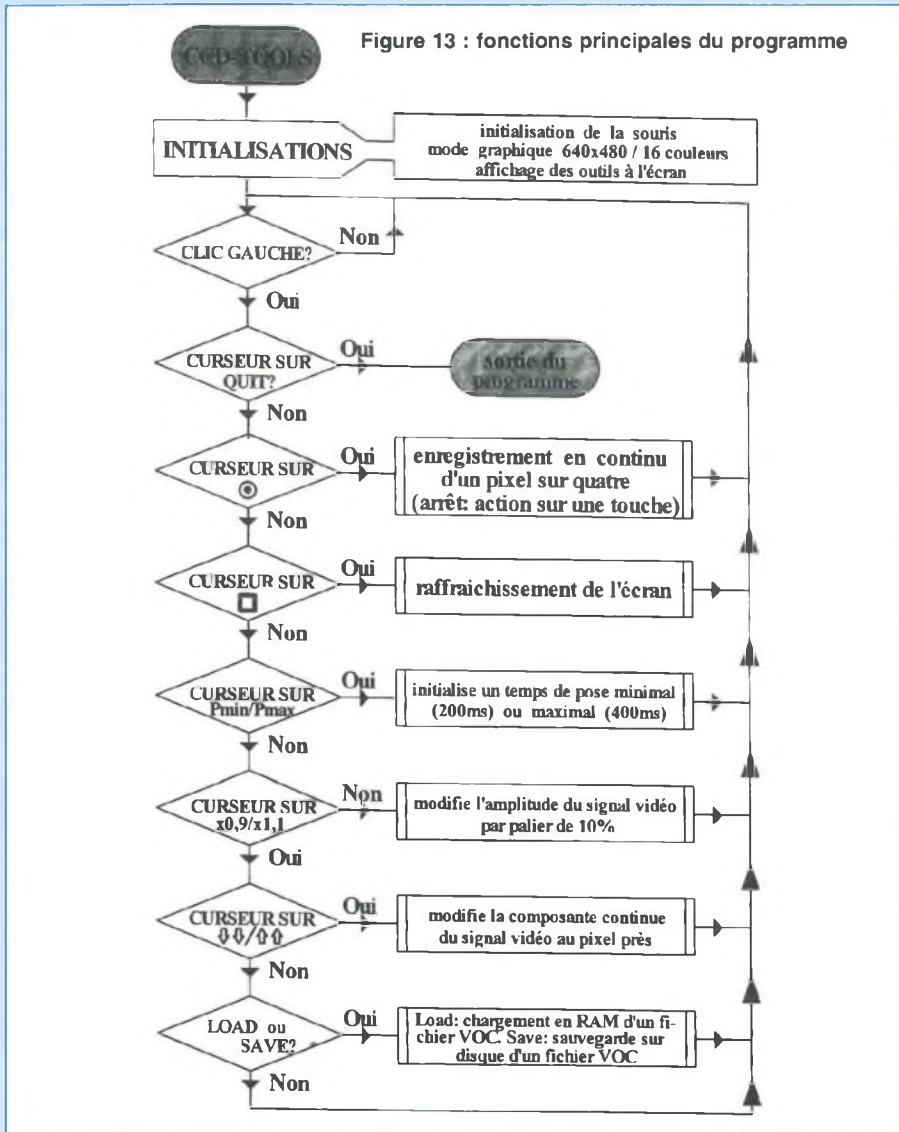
CCD-TOOLS

Figure 13 : fonctions principales du programme

INITIALISATIONS

initialisation de la souris
mode graphique 640x480 / 16 couleurs
affichage des outils à l'écran

CLIC GAUCHE?
Non
Oui

CURSEUR SUR QUIT?
Oui
sortie du programme
Non

CURSEUR SUR ◉
Oui
enregistrement en continu d'un pixel sur quatre (arrêt: action sur une touche)
Non

CURSEUR SUR □
Oui
raffraichissement de l'écran
Non

CURSEUR SUR Pmin/Pmax
Oui
initialise un temps de pose minimal (200ms) ou maximal (400ms)
Non

CURSEUR SUR x0,9/x1,1
Non
modifie l'amplitude du signal vidéo par palier de 10%
Oui

CURSEUR SUR ⇩⇩/⇧⇧
Oui
modifie la composante continue du signal vidéo au pixel près
Non

LOAD ou SAVE?
Oui
Load: chargement en RAM d'un fichier VOC. Save: sauvegarde sur disque d'un fichier VOC
Non